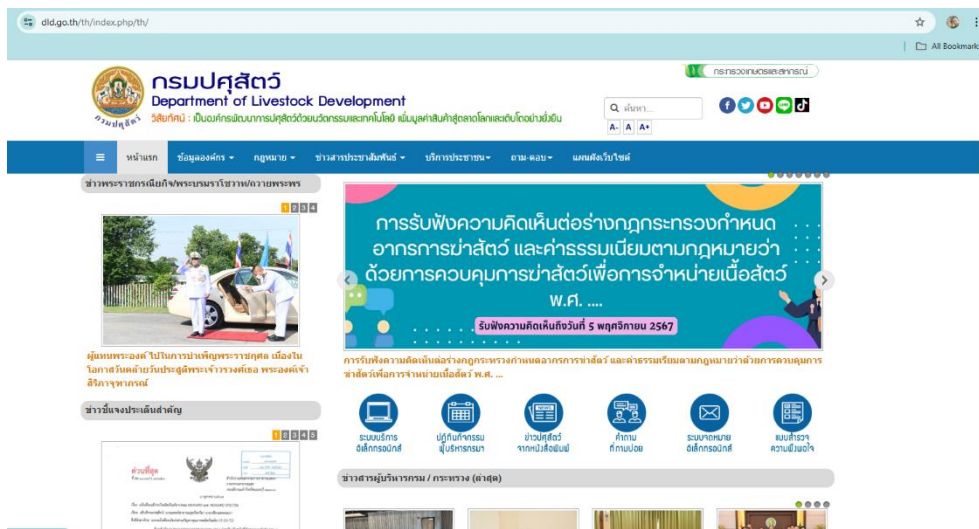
dld.go.th/th/index.php/th/

All Bookmarks

กรมปศุสัตว์
Department of Livestock Development
วิสัยทัศน์ : เป็นองค์กรพัฒนาการปศุสัตว์ด้วยนวัตกรรมและเทคโนโลยี เพิ่มมูลค่าสินค้าสู่ตลาดโลกและเติบโตอย่างยั่งยืน

กรมปศุสัตว์

กระทรวงเกษตรและสหกรณ์

ค้นหา...

A- A A+

หน้าแรก ข้อมูลองค์กร กฎหมาย ข่าวสารประชาสัมพันธ์ บริการประชาชน ถาม-ตอบ แผนผังเว็บไซต์

ข่าวพระราชกรณียกิจ/พระบรมราโชวาท/ถวายพระพร

1 2 3 4

ผู้แทนพระองค์ ไปในการบำเพ็ญพระราชกุศล เนื่องในโอกาสวันคล้ายวันประสูติพระเจ้าวรวงศ์เธอ พระองค์เจ้าสิริภาจุฑาภรณ์

ข่าวชี้แจงประเด็นสำคัญ

1 2 3 4 5

ด่วนที่สุด

การรับฟังความคิดเห็นต่อร่างกฎกระทรวงกำหนดอากรการฆ่าสัตว์ และค่าธรรมเนียมตามกฎหมายว่าด้วยการควบคุมการฆ่าสัตว์เพื่อการจำหน่ายเนื้อสัตว์ พ.ศ. ....

รับฟังความคิดเห็นถึงวันที่ 5 พฤศจิกายน 2567

การรับฟังความคิดเห็นต่อร่างกฎกระทรวงกำหนดอากรการฆ่าสัตว์ และค่าธรรมเนียมตามกฎหมายว่าด้วยการควบคุมการฆ่าสัตว์เพื่อการจำหน่ายเนื้อสัตว์ พ.ศ. ...

ระบบบริการอิเล็กทรอนิกส์

ปฏิทินกิจกรรมผู้บริหารกรมฯ

ข่าวปศุสัตว์จากหน้าสื่อพิมพ์

คำถามที่ถามบ่อย

ระบบจดหมายอิเล็กทรอนิกส์

แบบสำรวจความพึงพอใจ

ข่าวสารผู้บริหารกรม / กระทรวง (ล่าสุด)